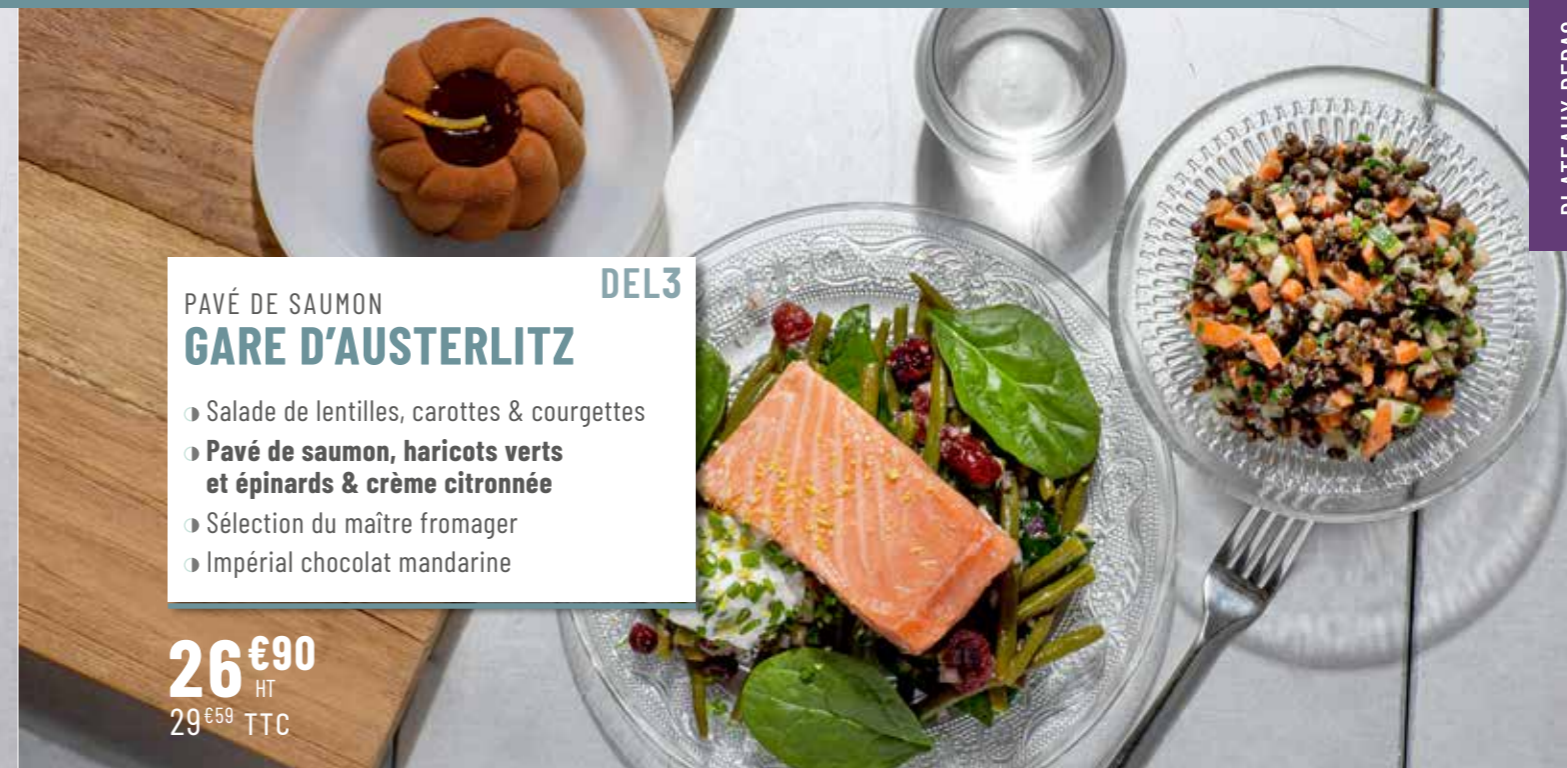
PAVÉ DE SAUMON
GARE D'AUSTERLITZ

DEL3

◑ Salade de lentilles, carottes & courgettes
◑ **Pavé de saumon, haricots verts et épinards & crème citronnée**
◑ Sélection du maître fromager
◑ Impérial chocolat mandarine

26 €90 HT
29 €59 TTC

PLATEAUX REPAS